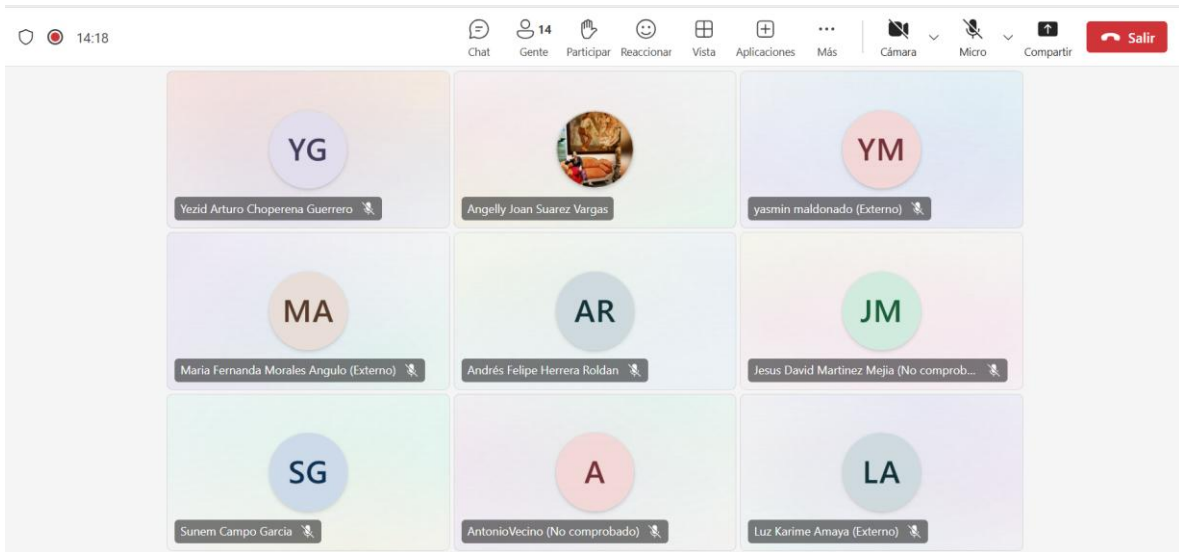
14:18

14

Chat Gente Participar Reaccionar Vista Aplicaciones Más Cámara Micro Compartir Salir

YG
Yezid Arturo Choperena Guerrero

Angelly Joan Suarez Vargas

YM
yasmin maldonado (Externo)

MA
Maria Fernanda Morales Angulo (Externo)

AR
Andrés Felipe Herrera Roldan

JM
Jesus David Martinez Mejia (No comprob...

SG
Sunem Campo Garcia

A
AntonioVecino (No comprobado)

LA
Luz Karime Amaya (Externo)